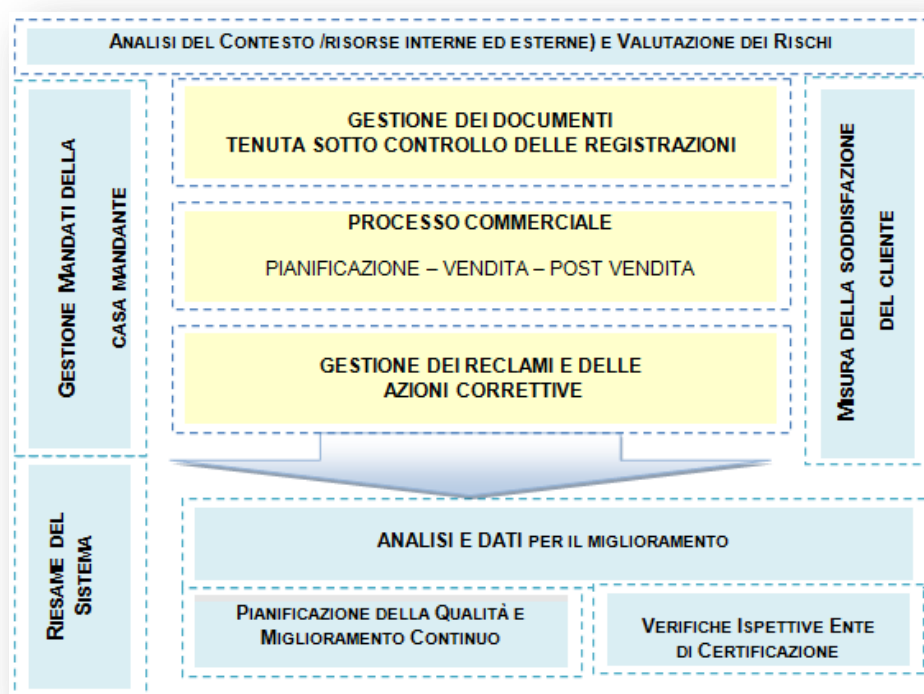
ANALISI DEL CONTESTO /RISORSE INTERNE ED ESTERNE) E VALUTAZIONE DEI RISCHI

GESTIONE MANDATI DELLA CASA MANDANTE

GESTIONE DEI DOCUMENTI
TENUTA SOTTO CONTROLLO DELLE REGISTRAZIONI

PROCESSO COMMERCIALE

PIANIFICAZIONE – VENDITA – POST VENDITA

GESTIONE DEI RECLAMI E DELLE AZIONI CORRETTIVE

MISURA DELLA SODDISFAZIONE DEL CLIENTE

RIESAME DEL SISTEMA

ANALISI E DATI PER IL MIGLIORAMENTO

PIANIFICAZIONE DELLA QUALITÀ E MIGLIORAMENTO CONTINUO

VERIFICHE ISPETTIVE ENTE DI CERTIFICAZIONE